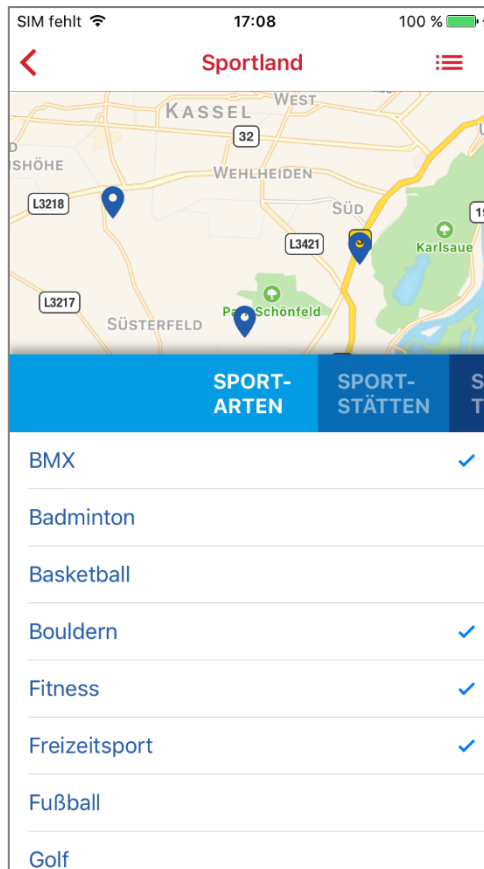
SIM fehlt 17:08 100 %

Sportland

KASSEL WEST 32 SHÖHE WEHLHEIDEN L3218 SÜD L3421 Karlsaue L3217 SÜSTERFELD Park Schönfeld

SPORT-ARTEN SPORT-STÄTTEN S T

BMX ✓
Badminton
Basketball
Bouldern ✓
Fitness ✓
Freizeitsport ✓
Fußball
Golf